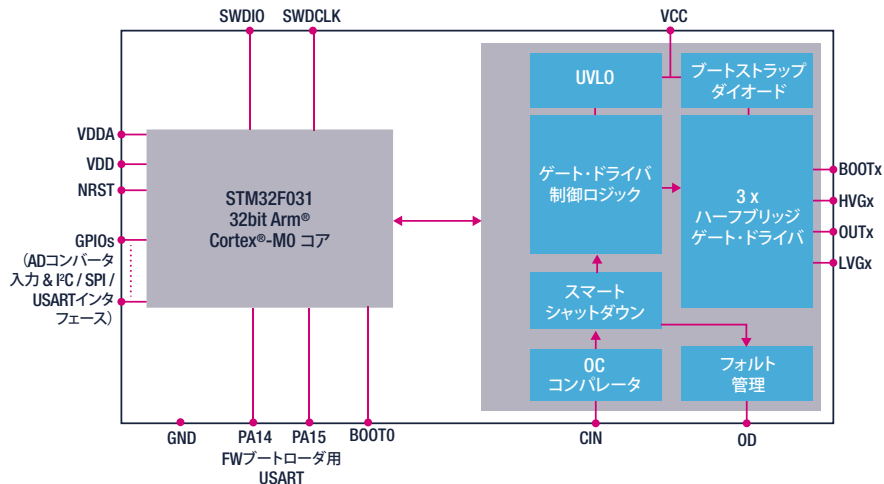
SWDIO
SWDCLK
VCC

VDDA
VDD
NRST
GPIOs
（ADコンバータ入力 & I²C / SPI / USARTインタフェース）

STM32F031
32bit Arm®
Cortex®-M0 コア

UVLO
ブートストラップダイオード
ゲート・ドライバ制御ロジック
3 x
ハーフブリッジゲート・ドライバ
スマートシャットダウン
OC
コンパレータ
フォルト管理

BOOTx
HVGx
OUTx
LVGx

GND
PA14
PA15
BOOT0
FWブートローダ用USART
CIN
OD